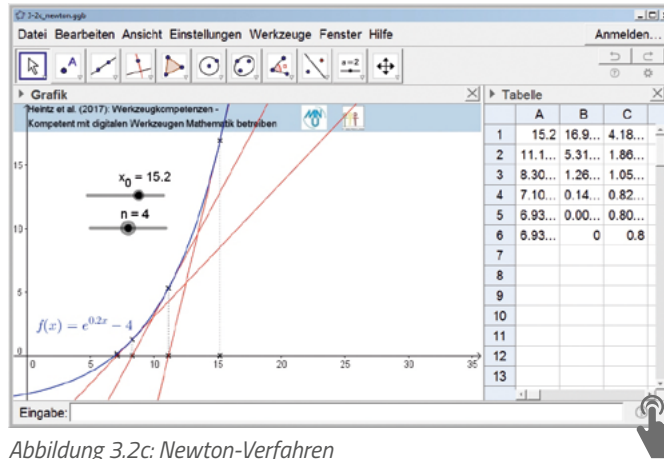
2-2c_newton.ggb

Datei Bearbeiten Ansicht Einstellungen Werkzeuge Fenster Hilfe

Anmelden...

Grafik

Heintz et al. (2017): Werkzeugkompetenzen - Kompetent mit digitalen Werkzeugen Mathematik betreiben

$x_0 = 15.2$

n = 4

$f(x) = e^{0.2x} - 4$

15

10

5

0

5

10

15

20

25

30

35

Tabelle

| | A | B | C |
|---|---|---|---|
| 1 | 15.2 | 16.9... | 4.18... |
| 2 | 11.1... | 5.31... | 1.86... |
| 3 | 8.30... | 1.26... | 1.05... |
| 4 | 7.10... | 0.14... | 0.82... |
| 5 | 6.93... | 0.00... | 0.80... |
| 6 | 6.93... | 0 | 0.8 |
| 7 | | | |
| 8 | | | |
| 9 | | | |
| 10 | | | |
| 11 | | | |
| 12 | | | |
| 13 | | | |

Eingabe:

Abbildung 3.2c: Newton-Verfahren